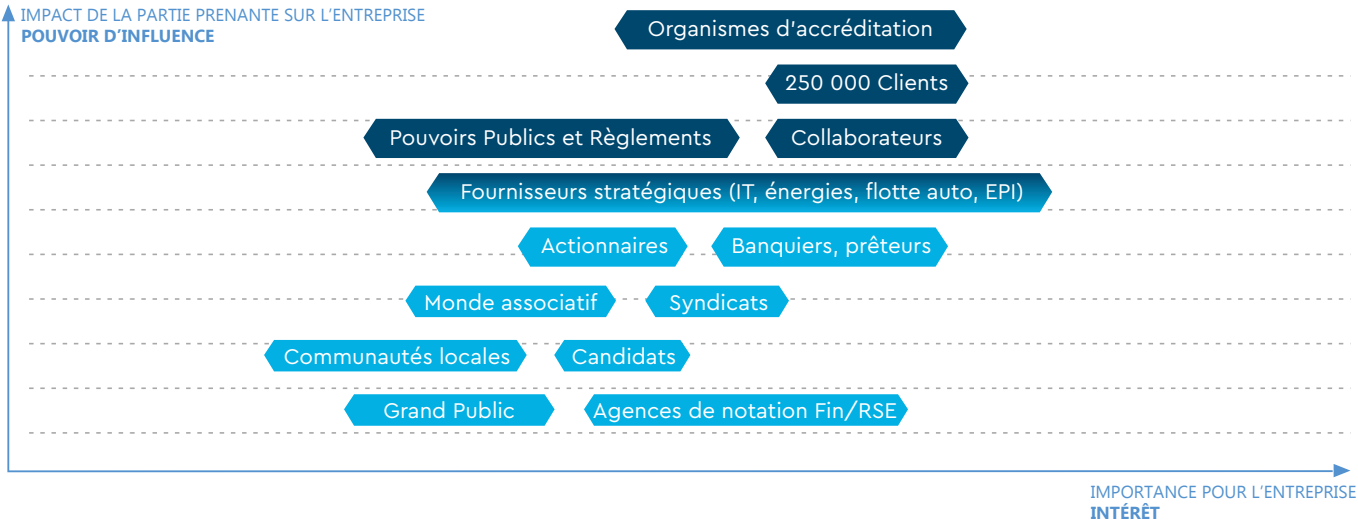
IMPACT DE LA PARTIE PRENANTE SUR L'ENTREPRISE
POUVOIR D'INFLUENCE

Organismes d'accréditation

250 000 Clients

Pouvoirs Publics et Règlements

Collaborateurs

Fournisseurs stratégiques (IT, énergies, flotte auto, EPI)

Actionnaires

Banquiers, prêteurs

Monde associatif

Syndicats

Communautés locales

Candidats

Grand Public

Agences de notation Fin/RSE

IMPORTANCE POUR L'ENTREPRISE
INTÉRÊT